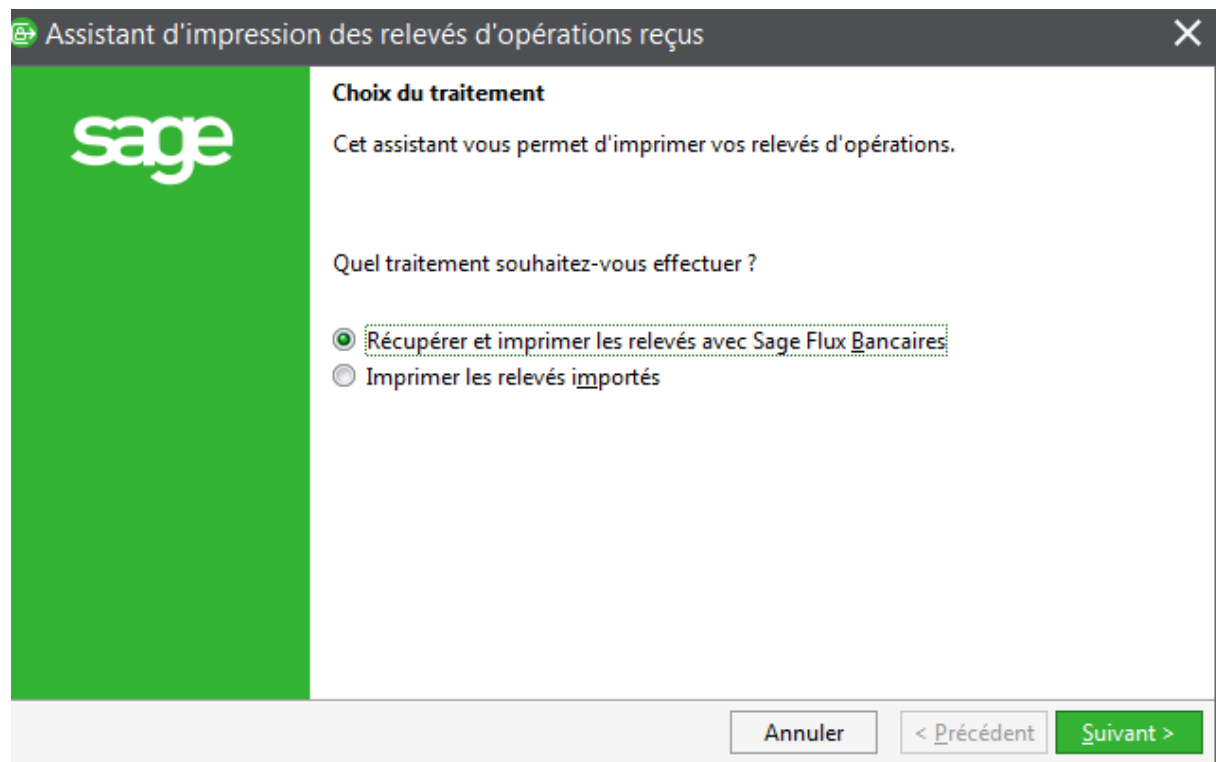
Assistant d'impression des relevés d'opérations reçus

sage

Choix du traitement

Cet assistant vous permet d'imprimer vos relevés d'opérations.

Quel traitement souhaitez-vous effectuer ?

Récupérer et imprimer les relevés avec Sage Flux Bancaires
Imprimer les relevés importés

Annuler
< Précédent
Suivant >